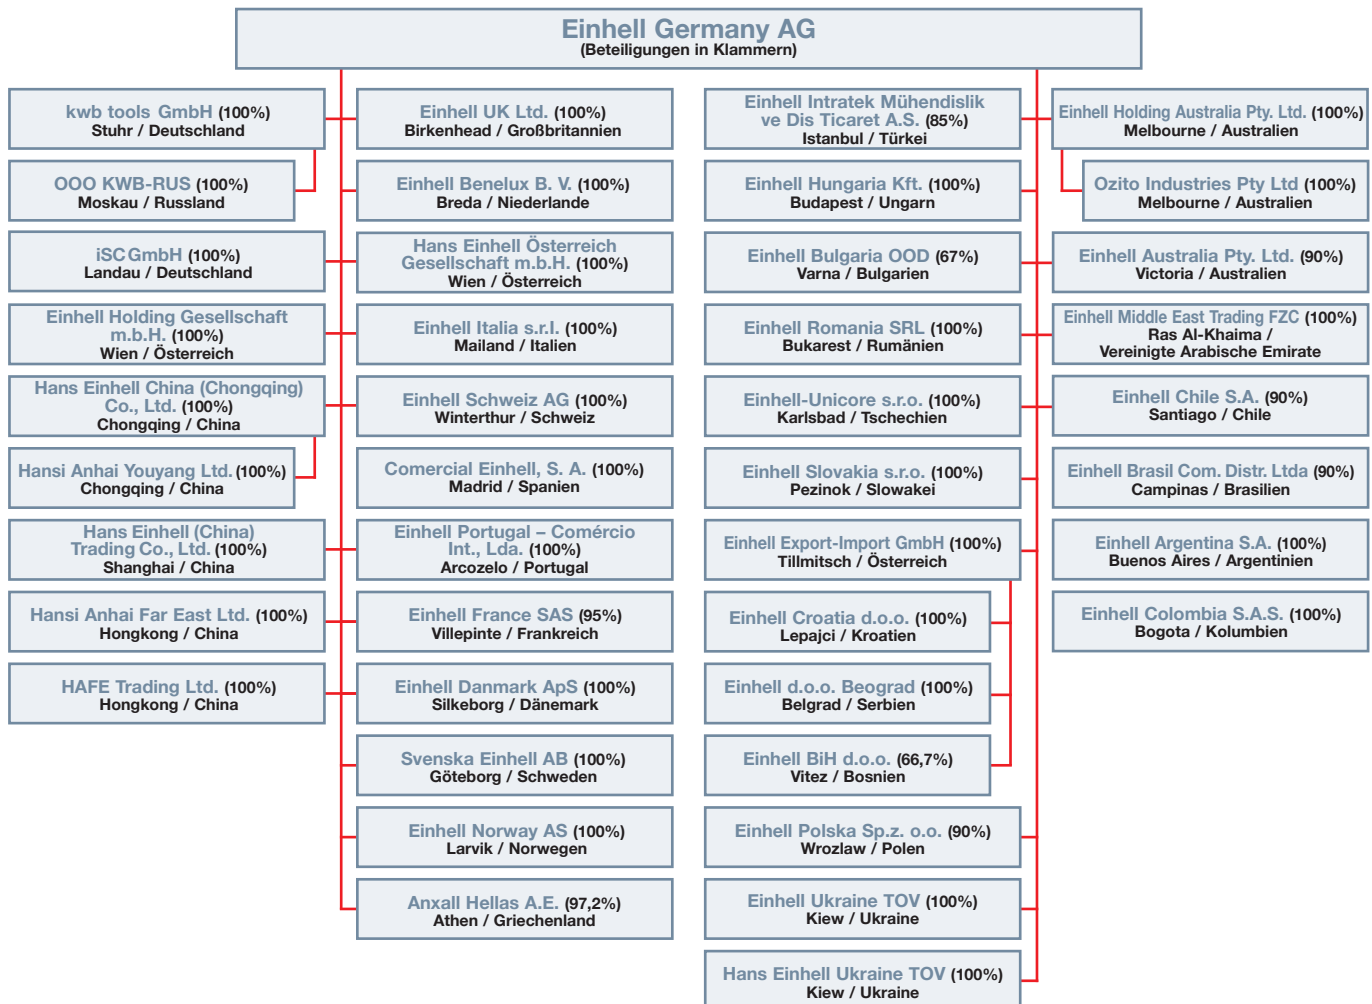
Einhell Germany AG
(Beteiligungen in Klammern)

kwb tools GmbH (100%)
Stuhr / Deutschland

OOO KWB-RUS (100%)
Moskau / Russland

iSC GmbH (100%)
Landau / Deutschland

Einhell Holding Gesellschaft m.b.H. (100%)
Wien / Österreich

Hans Einhell China (Chongqing) Co., Ltd. (100%)
Chongqing / China

Hansi Anhai Youyang Ltd. (100%)
Chongqing / China

Hans Einhell (China) Trading Co., Ltd. (100%)
Shanghai / China

Hansi Anhai Far East Ltd. (100%)
Hongkong / China

HAFE Trading Ltd. (100%)
Hongkong / China

Einhell UK Ltd. (100%)
Birkenhead / Großbritannien

Einhell Benelux B. V. (100%)
Breda / Niederlande

Hans Einhell Österreich Gesellschaft m.b.H. (100%)
Wien / Österreich

Einhell Italia s.r.l. (100%)
Mailand / Italien

Einhell Schweiz AG (100%)
Winterthur / Schweiz

Comercial Einhell, S. A. (100%)
Madrid / Spanien

Einhell Portugal – Comércio Int., Lda. (100%)
Arcozelo / Portugal

Einhell France SAS (95%)
Villepinte / Frankreich

Einhell Danmark ApS (100%)
Silkeborg / Dänemark

Svenska Einhell AB (100%)
Göteborg / Schweden

Einhell Norway AS (100%)
Larvik / Norwegen

Anxall Hellas A.E. (97,2%)
Athen / Griechenland

Einhell Intratek Mühendislik ve Dis Ticaret A.S. (85%)
Istanbul / Türkei

Einhell Hungaria Kft. (100%)
Budapest / Ungarn

Einhell Bulgaria OOD (67%)
Varna / Bulgarien

Einhell Romania SRL (100%)
Bukarest / Rumänien

Einhell-Unicore s.r.o. (100%)
Karlsbad / Tschechien

Einhell Slovakia s.r.o. (100%)
Pezinok / Slowakei

Einhell Export-Import GmbH (100%)
Tillmitsch / Österreich

Einhell Croatia d.o.o. (100%)
Lepajci / Kroatien

Einhell d.o.o. Beograd (100%)
Belgrad / Serbien

Einhell BiH d.o.o. (66,7%)
Vitez / Bosnien

Einhell Polska Sp.z. o.o. (90%)
Wrozlaw / Polen

Einhell Ukraine TOV (100%)
Kiew / Ukraine

Hans Einhell Ukraine TOV (100%)
Kiew / Ukraine

Einhell Holding Australia Pty. Ltd. (100%)
Melbourne / Australien

Ozito Industries Pty Ltd (100%)
Melbourne / Australien

Einhell Australia Pty. Ltd. (90%)
Victoria / Australien

Einhell Middle East Trading FZC (100%)
Ras Al-Khaima / Vereinigte Arabische Emirate

Einhell Chile S.A. (90%)
Santiago / Chile

Einhell Brasil Com. Distr. Ltda (90%)
Campinas / Brasilien

Einhell Argentina S.A. (100%)
Buenos Aires / Argentinien

Einhell Colombia S.A.S. (100%)
Bogota / Kolumbien